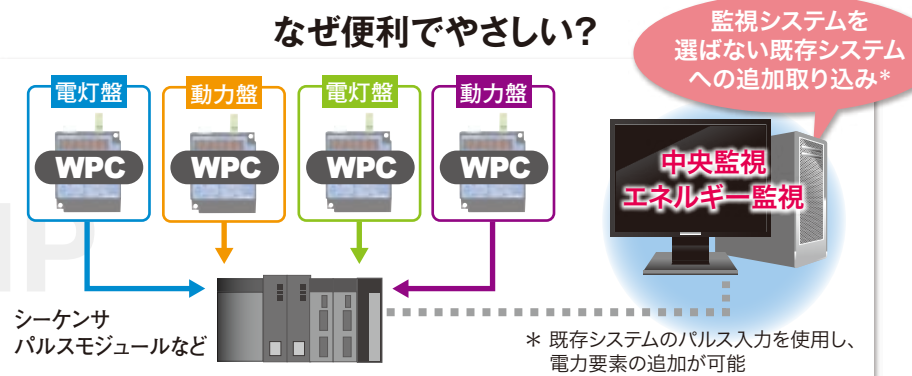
なぜ便利でやさしい?

監視システムを選ばない既存システムへの追加取り込み*

電灯盤
WPC

動力盤
WPC

電灯盤
WPC

動力盤
WPC

中央監視
エネルギー監視

シーケンサ
パルスモジュールなど

* 既存システムのパルス入力を使用し、電力要素の追加が可能